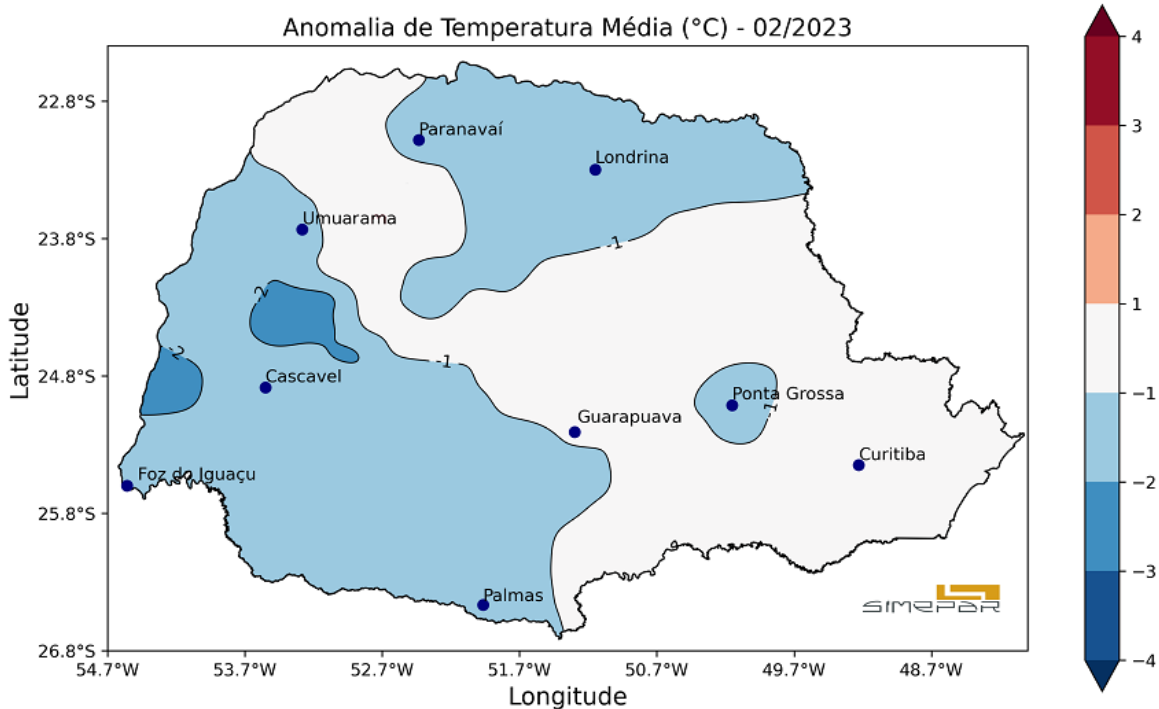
Anomalia de Temperatura Média (°C) - 02/2023

22.8°S
23.8°S
24.8°S
25.8°S
26.8°S

Latitude

Paranavaí
Londrina
Umuarama
-1
-2
-2
-1
Cascavel
Ponta Grossa
-1
Guarapuava
Curitiba
Foz do Iguaçu
Palmas

SIMEPAR

54.7°W 53.7°W 52.7°W 51.7°W 50.7°W 49.7°W 48.7°W

Longitude

4
3
2
1
−1
−2
−3
−4